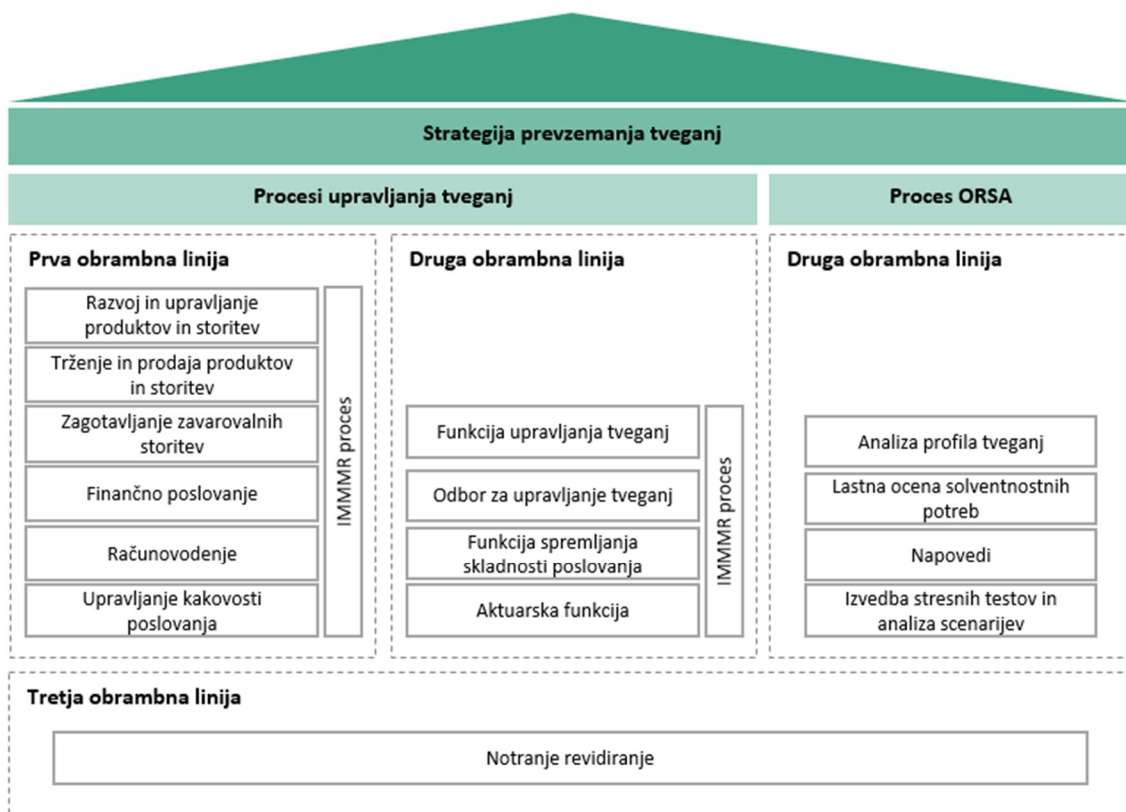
Strategija prevzemanja tveganj

Procesi upravljanja tveganj

Proces ORSA

Prva obrambna linija

Razvoj in upravljanje produktov in storitev

Trženje in prodaja produktov in storitev

Zagotavljanje zavarovalnih storitev

Finančno poslovanje

Računovodenje

Upravljanje kakovosti poslovanja

IMMMR proces

Druga obrambna linija

Funkcija upravljanja tveganj

Odbor za upravljanje tveganj

Funkcija spremljanja skladnosti poslovanja

Aktuarska funkcija

IMMMR proces

Druga obrambna linija

Analiza profila tveganj

Lastna ocena solventnostnih potreb

Napovedi

Izvedba stresnih testov in analiza scenarijev

Tretja obrambna linija

Notranje revidiranje